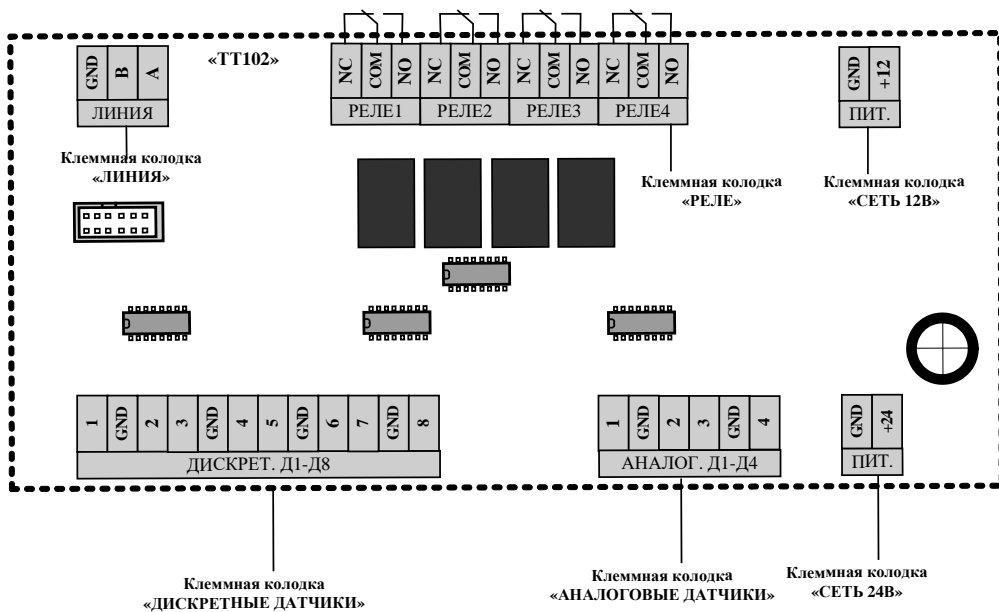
GND B A
ЛИНИЯ
Клеммная колодка «ЛИНИЯ»

«ТТ102»

NC COM NO NC COM NO NC COM NO NC COM NO
РЕЛЕ1 РЕЛЕ2 РЕЛЕ3 РЕЛЕ4
Клеммная колодка «РЕЛЕ»

GND +12
ПИТ.
Клеммная колодка «СЕТЬ 12В»

1 GND 2 3 GND 4 5 GND 6 7 GND 8
ДИСКРЕТ. Д1-Д8

1 GND 2 3 GND 4
АНАЛОГ. Д1-Д4

GND +24
ПИТ.

Клеммная колодка «ДИСКРЕТНЫЕ ДАТЧИКИ»

Клеммная колодка «АНАЛОГОВЫЕ ДАТЧИКИ»

Клеммная колодка «СЕТЬ 24В»